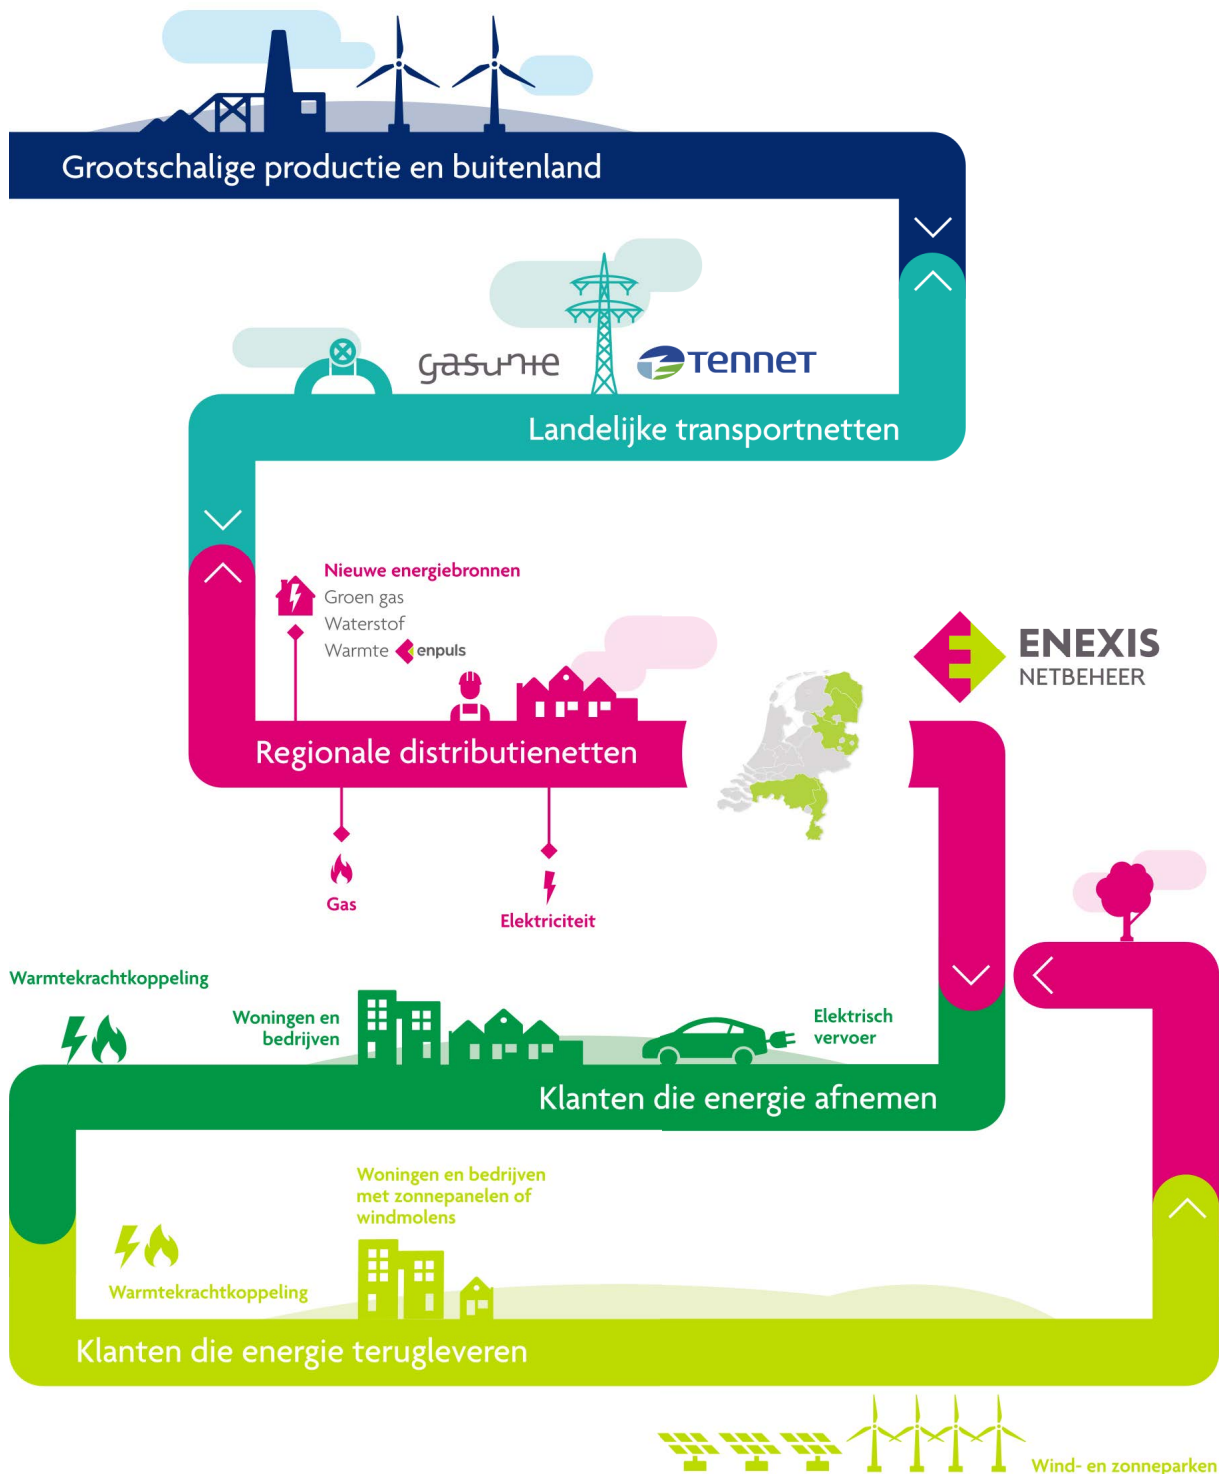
Grootschalige productie en buitenland

gasunie

TenneT

Landelijke transportnetten

Nieuwe energiebronnen
Groen gas
Waterstof
Warmte enpuls

ENEXIS
NETBEHEER

Regionale distributienetten

Gas

Elektriciteit

Warmtekrachtkoppeling

Woningen en bedrijven

Elektrisch vervoer

Klanten die energie afnemen

Woningen en bedrijven met zonnepanelen of windmolens

Warmtekrachtkoppeling

Klanten die energie terugleveren

Wind- en zonneparken